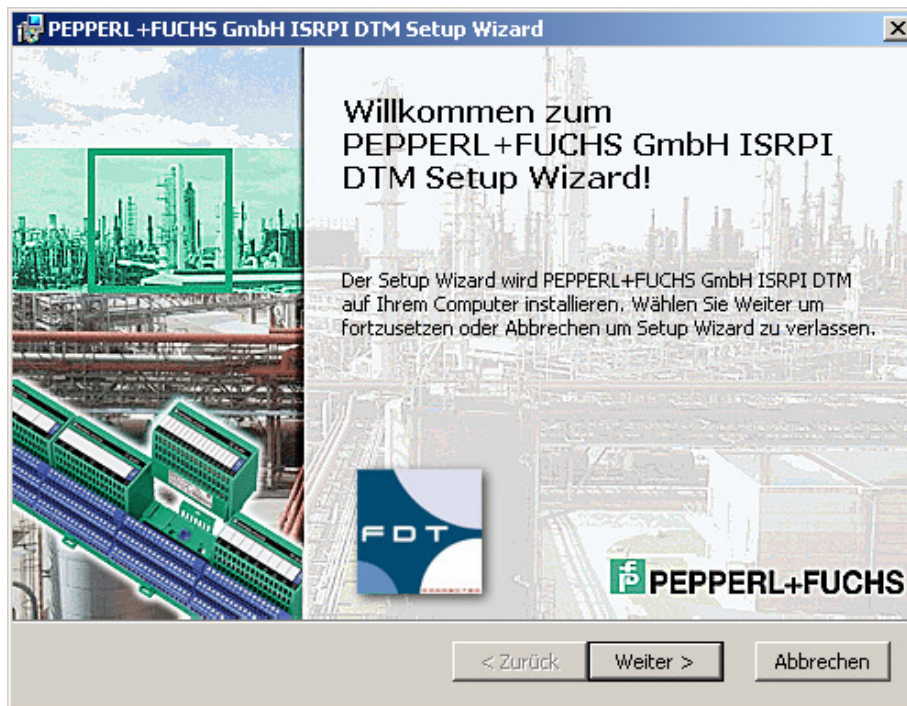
PEPPERL+FUCHS GmbH ISRPI DTM Setup Wizard

Willkommen zum PEPPERL+FUCHS GmbH ISRPI DTM Setup Wizard!

Der Setup Wizard wird PEPPERL+FUCHS GmbH ISRPI DTM auf Ihrem Computer installieren. Wählen Sie Weiter um fortzusetzen oder Abbrechen um Setup Wizard zu verlassen.

FDT

PEPPERL+FUCHS

< Zurück Weiter > Abbrechen